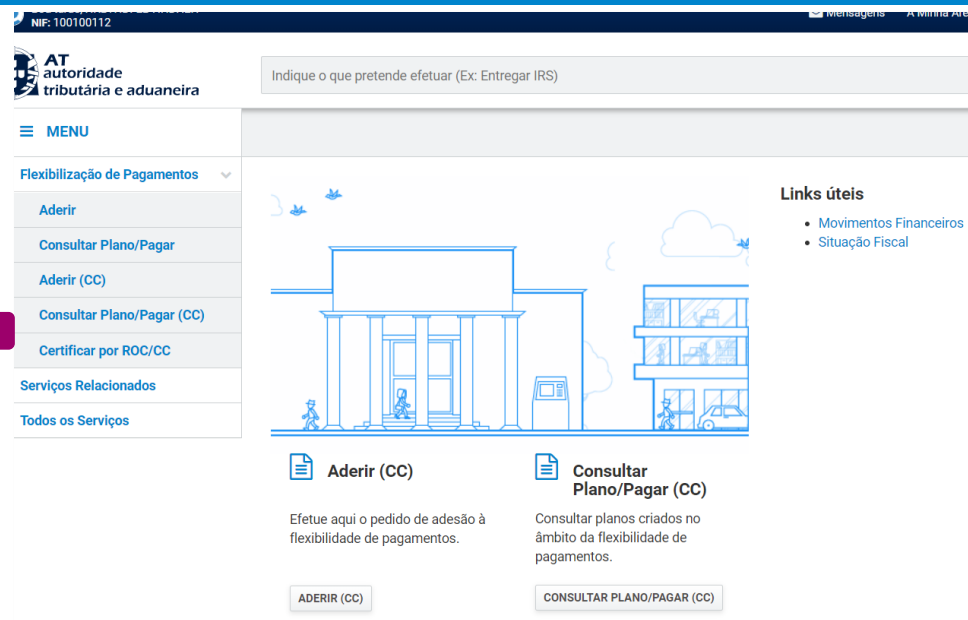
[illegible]
NIF: 100100112

Mensagens A Minha Ár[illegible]

AT
autoridade
tributária e aduaneira

Indique o que pretende efetuar (Ex: Entregar IRS)

MENU

Flexibilização de Pagamentos

Aderir

Consultar Plano/Pagar

Aderir (CC)

Consultar Plano/Pagar (CC)

Certificar por ROC/CC

Serviços Relacionados

Todos os Serviços

Links úteis

• Movimentos Financeiros
• Situação Fiscal

Aderir (CC)

Efetue aqui o pedido de adesão à flexibilidade de pagamentos.

ADERIR (CC)

Consultar Plano/Pagar (CC)

Consultar planos criados no âmbito da flexibilidade de pagamentos.

CONSULTAR PLANO/PAGAR (CC)